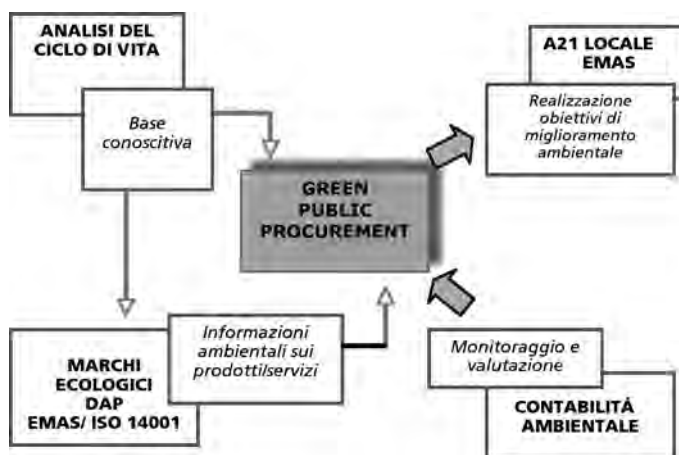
ANALISI DEL CICLO DI VITA

Base conoscitiva

A21 LOCALE EMAS

Realizzazione obiettivi di miglioramento ambientale

GREEN PUBLIC PROCUREMENT

Informazioni ambientali sui prodotti/servizi

MARCHI ECOLOGICI DAP EMAS/ ISO 14001

Monitoraggio e valutazione

CONTABILITÁ AMBIENTALE